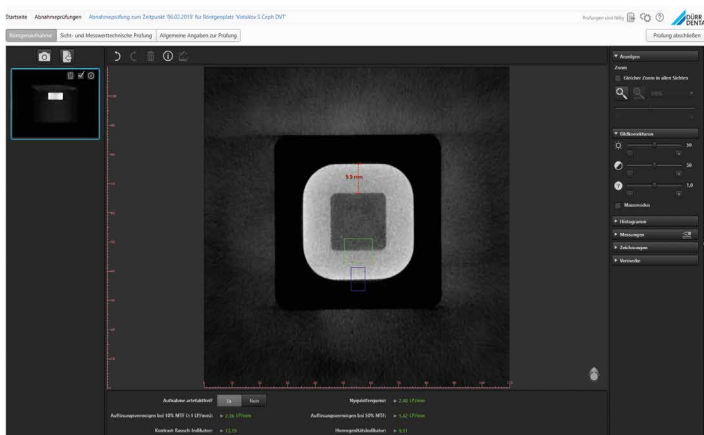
Startseite Abnahmeprüfungen Abnahmeprüfung zum Zeitpunkt '06.02.2019' für Röntgenplatz 'VistaVox S Ceph DVT'

Prüfungen sind fällig

DÜRR DENTAL

Röntgenaufnahme Sicht- und Messwerttechnische Prüfung Allgemeine Angaben zur Prüfung

Prüfung abschließen

▼ Anzeigen

Zoom

Gleicher Zoom in allen Sichten

▼ Bildkorrekturen

30

50

1,0

Mausmodus

▶ Histogramm

▶ Messungen

▶ Zeichnungen

▶ Vorschau

5.0 mm

Aufnahme artefaktfrei? Ja Nein

Nyquistfrequenz: ▶ 2,46 LP/mm

Auflösungsvermögen bei 10% MTF (>1 LP/mm): ▶ 2,36 LP/mm

Auflösungsvermögen bei 50% MTF: ▶ 1,42 LP/mm

Kontrast-Rausch-Indikator: ▶ 12,29

Homogenitätsindikator: ▶ 9,11